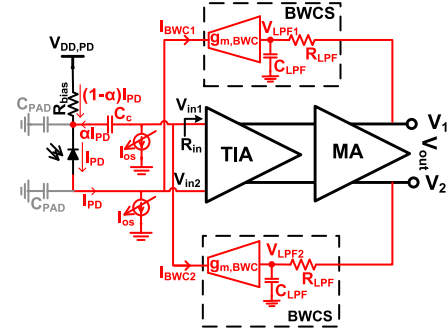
$I_{BWC1}$
BWCS
$g_{m,BWC}$
$V_{LPF1}$
$R_{LPF}$
$C_{LPF}$
$V_{DD,PD}$
$R_{bias}$
$(1-\alpha)I_{PD}$
$C_{PAD}$
$C_c$
$\alpha I_{PD}$
$V_{in1}$
$R_{in}$
$I_{PD}$
$I_{os}$
TIA
MA
$V_1$
$V_{out}$
$V_2$
$V_{in2}$
$C_{PAD}$
$I_{PD}$
$I_{os}$
$I_{BWC2}$
$g_{m,BWC}$
$V_{LPF2}$
$R_{LPF}$
$C_{LPF}$
BWCS